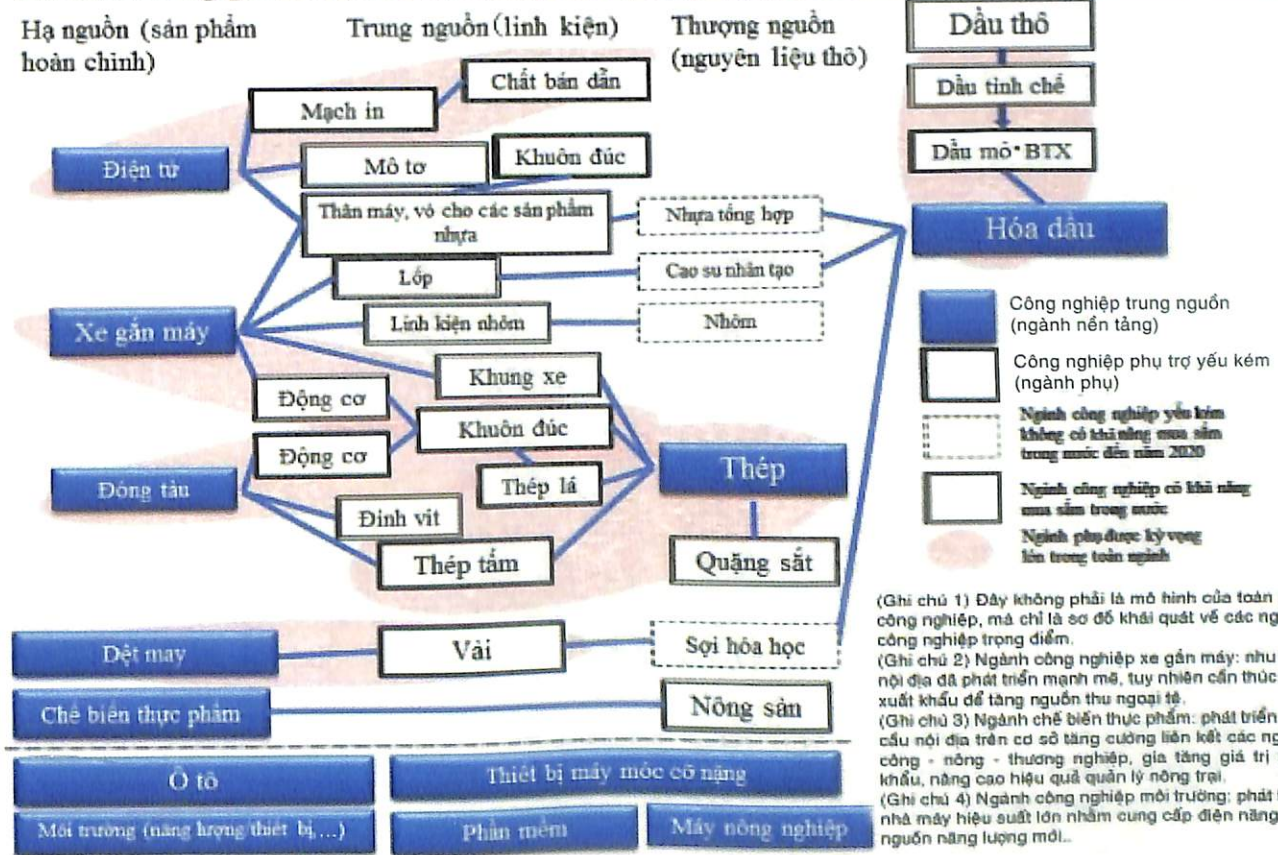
Hạ nguồn (sản phẩm hoàn chỉnh)

Trung nguồn (linh kiện)

Thượng nguồn (nguyên liệu thô)

Dầu thô

Dầu tinh chế

Dầu mỏ・BTX

Hóa dầu

Chất bán dẫn

Mạch in

Điện tử

Mô tơ

Khuôn đúc

Thân máy, vỏ cho các sản phẩm nhựa

Nhựa tổng hợp

Lốp

Cao su nhân tạo

Xe gắn máy

Linh kiện nhôm

Nhôm

Khung xe

Động cơ

Khuôn đúc

Động cơ

Thép

Đóng tàu

Thép lá

Đinh vít

Thép tấm

Quặng sắt

Dệt may

Vải

Sợi hóa học

Chế biến thực phẩm

Nông sản

Ô tô

Thiết bị máy móc cỡ nặng

Môi trường (năng lượng/thiết bị,...)

Phần mềm

Máy nông nghiệp

Công nghiệp trung nguồn (ngành nền tảng)

Công nghiệp phụ trợ yếu kém (ngành phụ)

Ngành công nghiệp yếu kém không có khả năng mua sắm trong nước đến năm 2020

Ngành công nghiệp có khả năng mua sắm trong nước

Ngành phụ được kỳ vọng lên trong toàn ngành

(Ghi chú 1) Đây không phải là mô hình của toàn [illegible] công nghiệp, mà chỉ là sơ đồ khái quát về các ng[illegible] công nghiệp trọng điểm.
(Ghi chú 2) Ngành công nghiệp xe gắn máy: nhu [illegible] nội địa đã phát triển mạnh mẽ, tuy nhiên cần thúc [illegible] xuất khẩu để tăng nguồn thu ngoại tệ.
(Ghi chú 3) Ngành chế biến thực phẩm: phát triển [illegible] cầu nội địa trên cơ sở tăng cường liên kết các ng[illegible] công - nông - thương nghiệp, gia tăng giá trị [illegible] khẩu, nâng cao hiệu quả quản lý nông trại.
(Ghi chú 4) Ngành công nghiệp môi trường: phát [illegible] nhà máy hiệu suất lớn nhằm cung cấp điện năng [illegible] nguồn năng lượng mới..